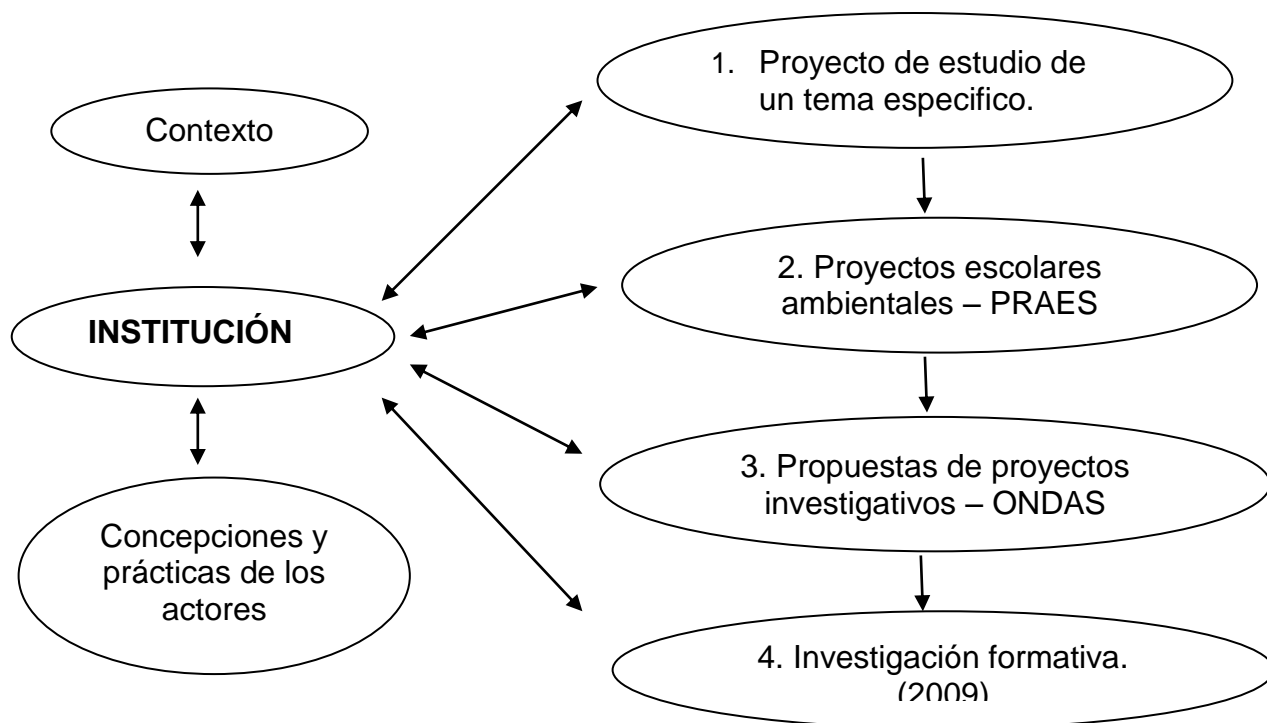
Contexto

INSTITUCIÓN

Concepciones y prácticas de los actores

1. Proyecto de estudio de un tema especifico.

2. Proyectos escolares ambientales – PRAES

3. Propuestas de proyectos investigativos – ONDAS

4. Investigación formativa. (2009)